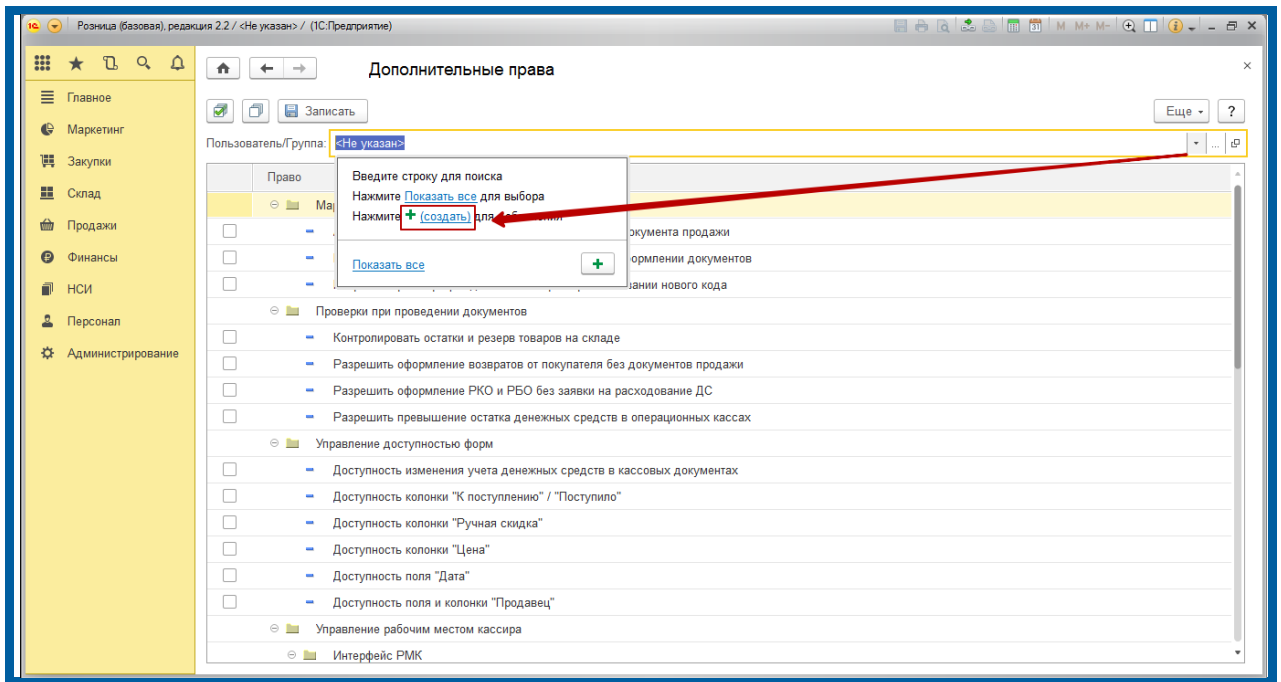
Розница (базовая), редакция 2.2 / <Не указан> / (1С:Предприятие)

M M+ M-

Главное
Маркетинг
Закупки
Склад
Продажи
Финансы
НСИ
Персонал
Администрирование

Дополнительные права

Записать

Еще ?

Пользователь/Группа: <Не указан>

Право

Введите строку для поиска
Нажмите Показать все для выбора
Нажмите (создать) для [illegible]

Показать все

Мар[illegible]
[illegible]окумента продажи
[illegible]формлении документов
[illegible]вании нового кода
Проверки при проведении документов
Контролировать остатки и резерв товаров на складе
Разрешить оформление возвратов от покупателя без документов продажи
Разрешить оформление РКО и РБО без заявки на расходование ДС
Разрешить превышение остатка денежных средств в операционных кассах
Управление доступностью форм
Доступность изменения учета денежных средств в кассовых документах
Доступность колонки "К поступлению" / "Поступило"
Доступность колонки "Ручная скидка"
Доступность колонки "Цена"
Доступность поля "Дата"
Доступность поля и колонки "Продавец"
Управление рабочим местом кассира
Интерфейс РМК